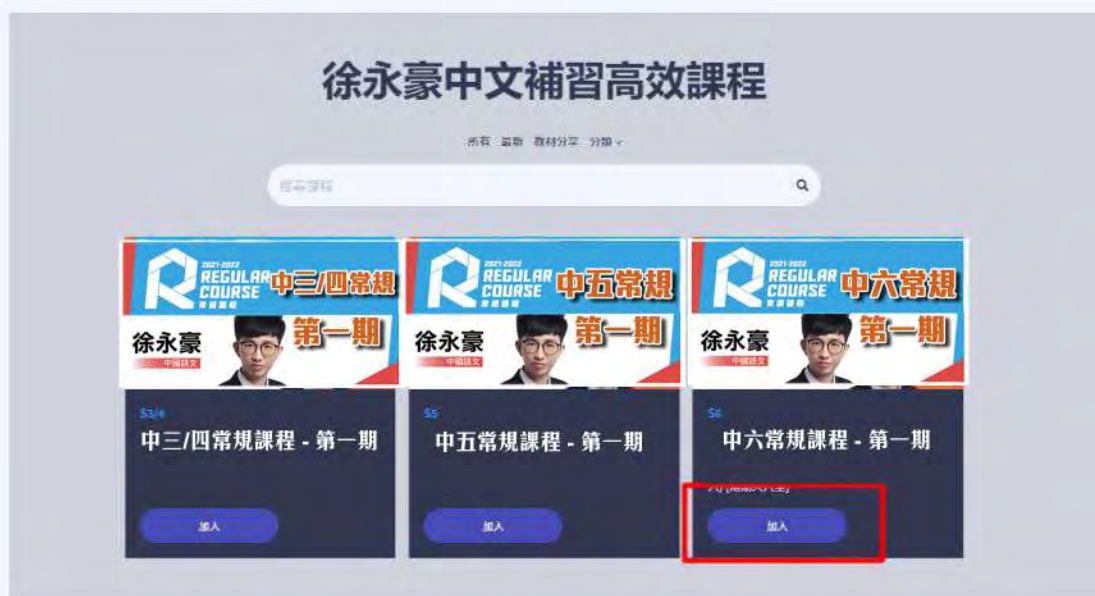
徐永豪中文補習高效課程

所有 最新 教材分享 分類

搜尋課程

2021-2022 REGULAR COURSE 常規課程 中三/四常規 第一期 徐永豪 中國語文

2021-2022 REGULAR COURSE 常規課程 中五常規 第一期 徐永豪 中國語文

2021-2022 REGULAR COURSE 常規課程 中六常規 第一期 徐永豪 中國語文

S3/4
中三/四常規課程 - 第一期
加入

S5
中五常規課程 - 第一期
加入

S6
中六常規課程 - 第一期
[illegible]
加入